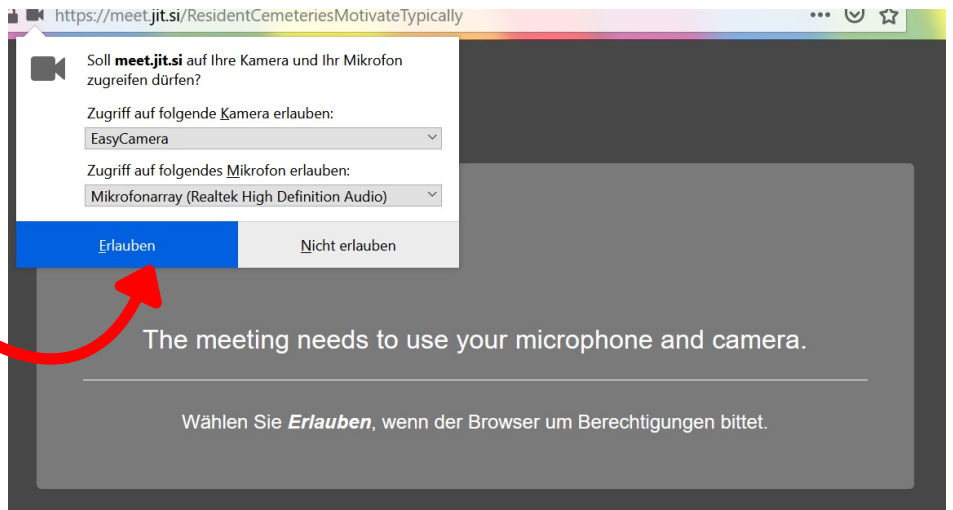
https://meet.jit.si/ResidentCemeteriesMotivateTypically

Soll **meet.jit.si** auf Ihre Kamera und Ihr Mikrofon zugreifen dürfen?

Zugriff auf folgende Kamera erlauben:

EasyCamera

Zugriff auf folgendes Mikrofon erlauben:

Mikrofonarray (Realtek High Definition Audio)

Erlauben

Nicht erlauben

The meeting needs to use your microphone and camera.

Wählen Sie ***Erlauben***, wenn der Browser um Berechtigungen bittet.